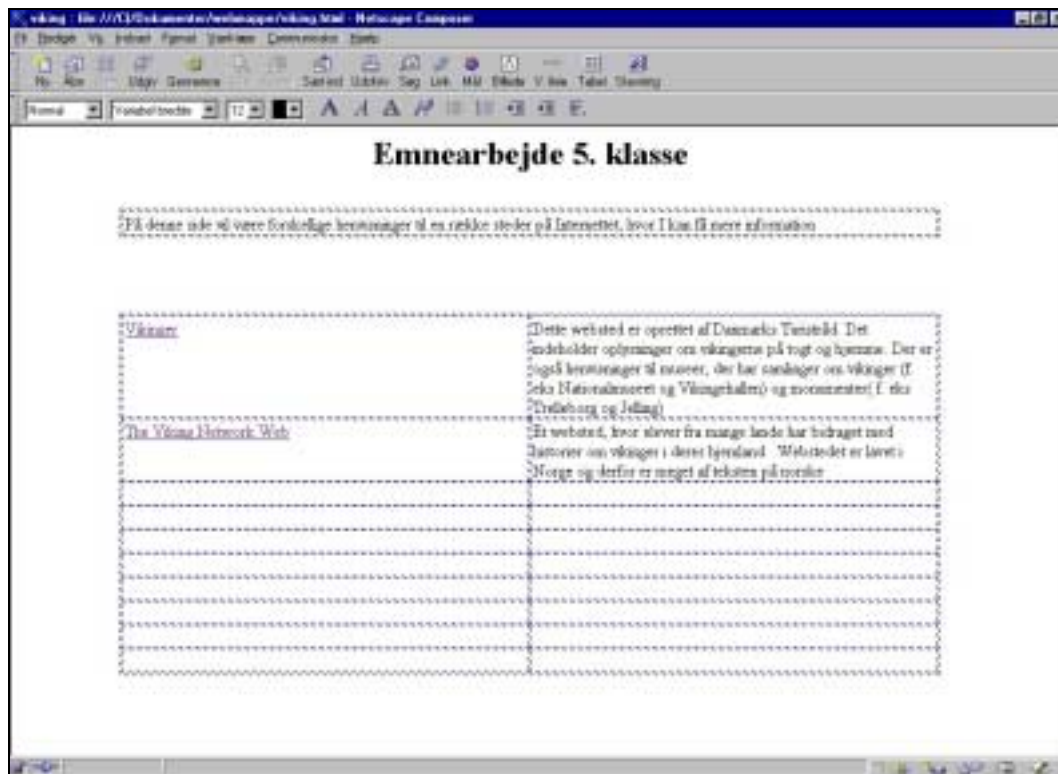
viking : file:///C|/Dokumenter/webmapper/viking.html - Netscape Composer

Fil Redigér Vis Indsæt Format Værktøjer Communicator Hjælp

Ny Åbn Udgiv Gennemse Sæt ind Udskriv Søg Link Mål Billede V.linie Tabel Stavning

Normal Variabel bredde 12

Emnearbejde 5. klasse

På denne side vil være forskellige henvisninger til en række steder på Internettet, hvor I kan få mere information.

| | |
|---|---|
| Vikinger | Dette websted er oprettet af Danmarks Turistråd. Det indeholder oplysninger om vikingerne på togt og hjemme. Der er også henvisninger til museer, der har samlinger om vikinger (f. eks Nationalmuseet og Vikingehallen) og monumenter( f. eks Trelleborg og Jelling) |
| The Viking Network Web | Et websted, hvor elever fra mange lande har bidraget med historier om vikinger i deres hjemland. Webstedet er lavet i Norge og derfor er meget af teksten på norsk. |
| | |
| | |
| | |
| | |
| | |
| | |
| | |
| | |